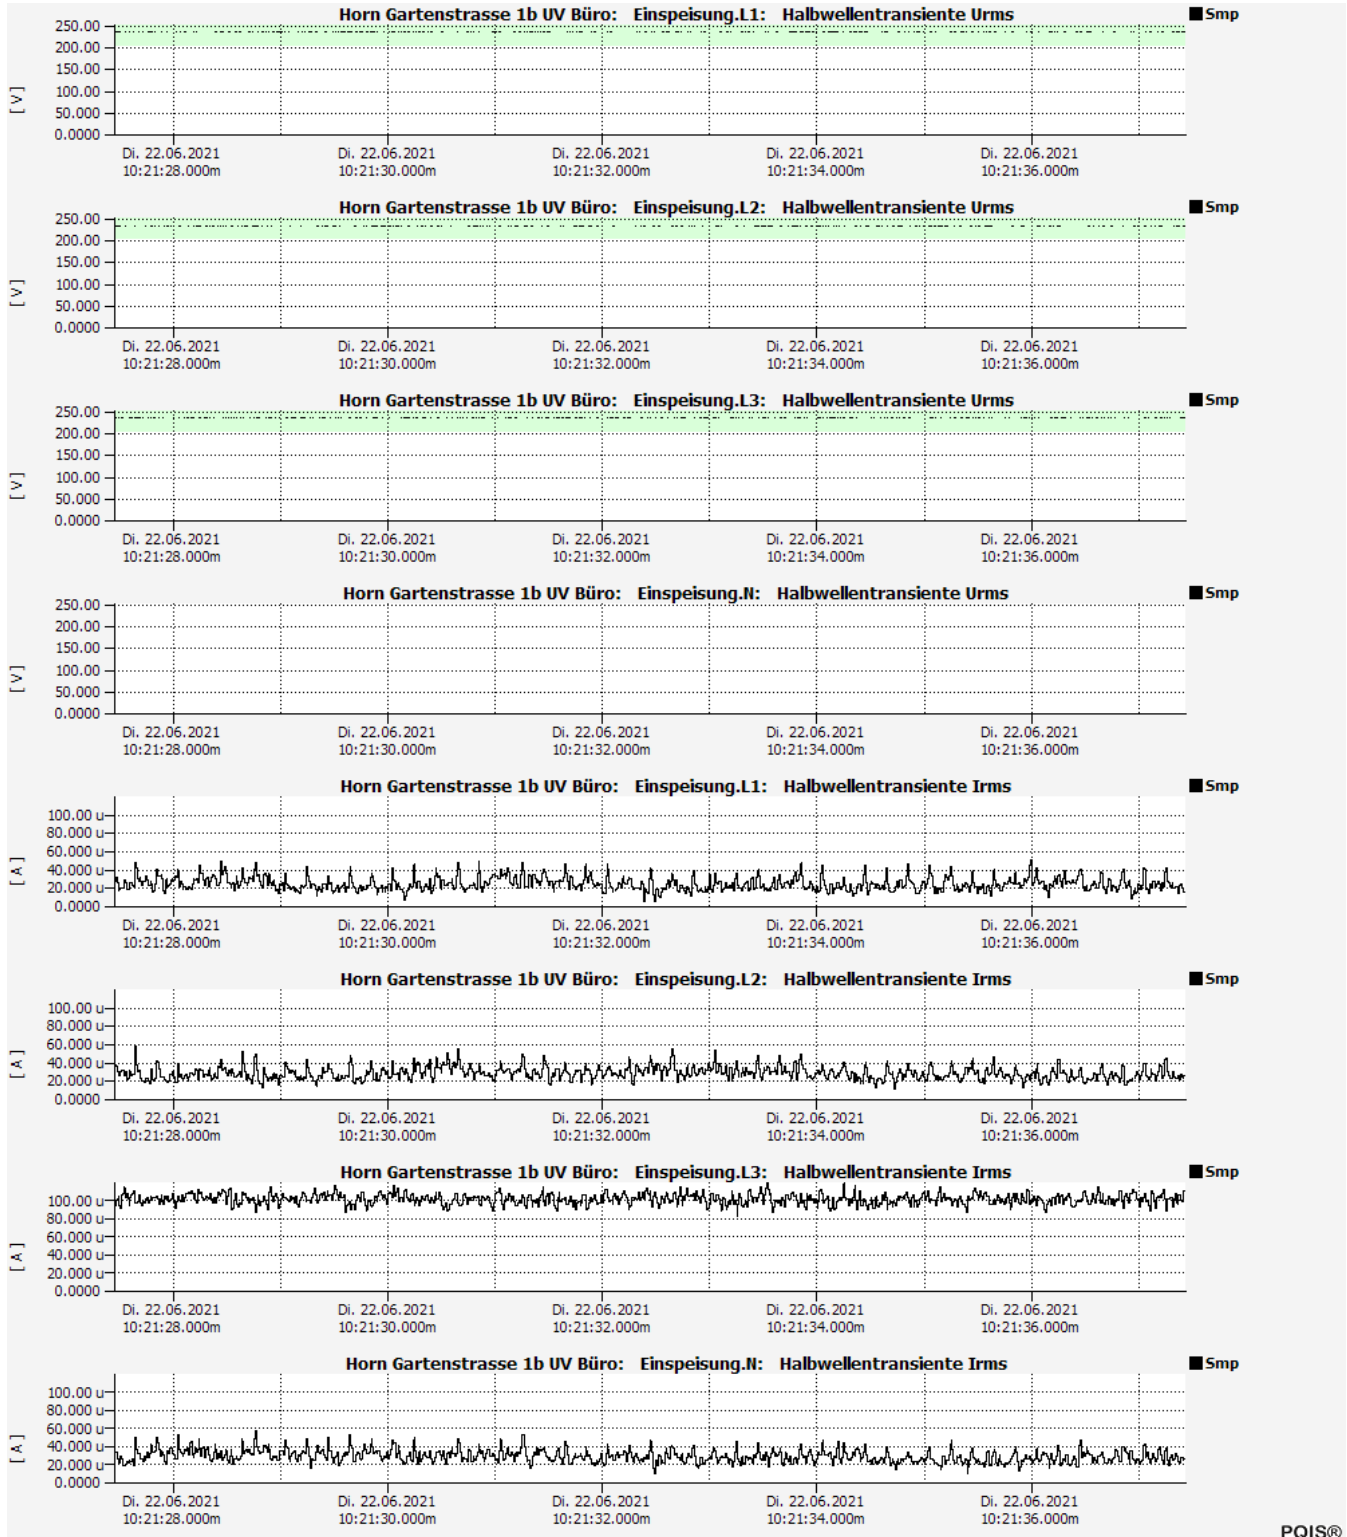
Horn Gartenstrasse 1b UV Büro: Einspeisung.L1: Halbwellentransiente Urms
■ Smp
250.00
200.00
150.00
100.00
50.000
0.0000
[ V ]
Di. 22.06.2021 10:21:28.000m
Di. 22.06.2021 10:21:30.000m
Di. 22.06.2021 10:21:32.000m
Di. 22.06.2021 10:21:34.000m
Di. 22.06.2021 10:21:36.000m

Horn Gartenstrasse 1b UV Büro: Einspeisung.L2: Halbwellentransiente Urms
■ Smp
250.00
200.00
150.00
100.00
50.000
0.0000
[ V ]
Di. 22.06.2021 10:21:28.000m
Di. 22.06.2021 10:21:30.000m
Di. 22.06.2021 10:21:32.000m
Di. 22.06.2021 10:21:34.000m
Di. 22.06.2021 10:21:36.000m

Horn Gartenstrasse 1b UV Büro: Einspeisung.L3: Halbwellentransiente Urms
■ Smp
250.00
200.00
150.00
100.00
50.000
0.0000
[ V ]
Di. 22.06.2021 10:21:28.000m
Di. 22.06.2021 10:21:30.000m
Di. 22.06.2021 10:21:32.000m
Di. 22.06.2021 10:21:34.000m
Di. 22.06.2021 10:21:36.000m

Horn Gartenstrasse 1b UV Büro: Einspeisung.N: Halbwellentransiente Urms
■ Smp
250.00
200.00
150.00
100.00
50.000
0.0000
[ V ]
Di. 22.06.2021 10:21:28.000m
Di. 22.06.2021 10:21:30.000m
Di. 22.06.2021 10:21:32.000m
Di. 22.06.2021 10:21:34.000m
Di. 22.06.2021 10:21:36.000m

Horn Gartenstrasse 1b UV Büro: Einspeisung.L1: Halbwellentransiente Irms
■ Smp
100.00 u
80.000 u
60.000 u
40.000 u
20.000 u
0.0000
[ A ]
Di. 22.06.2021 10:21:28.000m
Di. 22.06.2021 10:21:30.000m
Di. 22.06.2021 10:21:32.000m
Di. 22.06.2021 10:21:34.000m
Di. 22.06.2021 10:21:36.000m

Horn Gartenstrasse 1b UV Büro: Einspeisung.L2: Halbwellentransiente Irms
■ Smp
100.00 u
80.000 u
60.000 u
40.000 u
20.000 u
0.0000
[ A ]
Di. 22.06.2021 10:21:28.000m
Di. 22.06.2021 10:21:30.000m
Di. 22.06.2021 10:21:32.000m
Di. 22.06.2021 10:21:34.000m
Di. 22.06.2021 10:21:36.000m

Horn Gartenstrasse 1b UV Büro: Einspeisung.L3: Halbwellentransiente Irms
■ Smp
100.00 u
80.000 u
60.000 u
40.000 u
20.000 u
0.0000
[ A ]
Di. 22.06.2021 10:21:28.000m
Di. 22.06.2021 10:21:30.000m
Di. 22.06.2021 10:21:32.000m
Di. 22.06.2021 10:21:34.000m
Di. 22.06.2021 10:21:36.000m

Horn Gartenstrasse 1b UV Büro: Einspeisung.N: Halbwellentransiente Irms
■ Smp
100.00 u
80.000 u
60.000 u
40.000 u
20.000 u
0.0000
[ A ]
Di. 22.06.2021 10:21:28.000m
Di. 22.06.2021 10:21:30.000m
Di. 22.06.2021 10:21:32.000m
Di. 22.06.2021 10:21:34.000m
Di. 22.06.2021 10:21:36.000m

POIS®